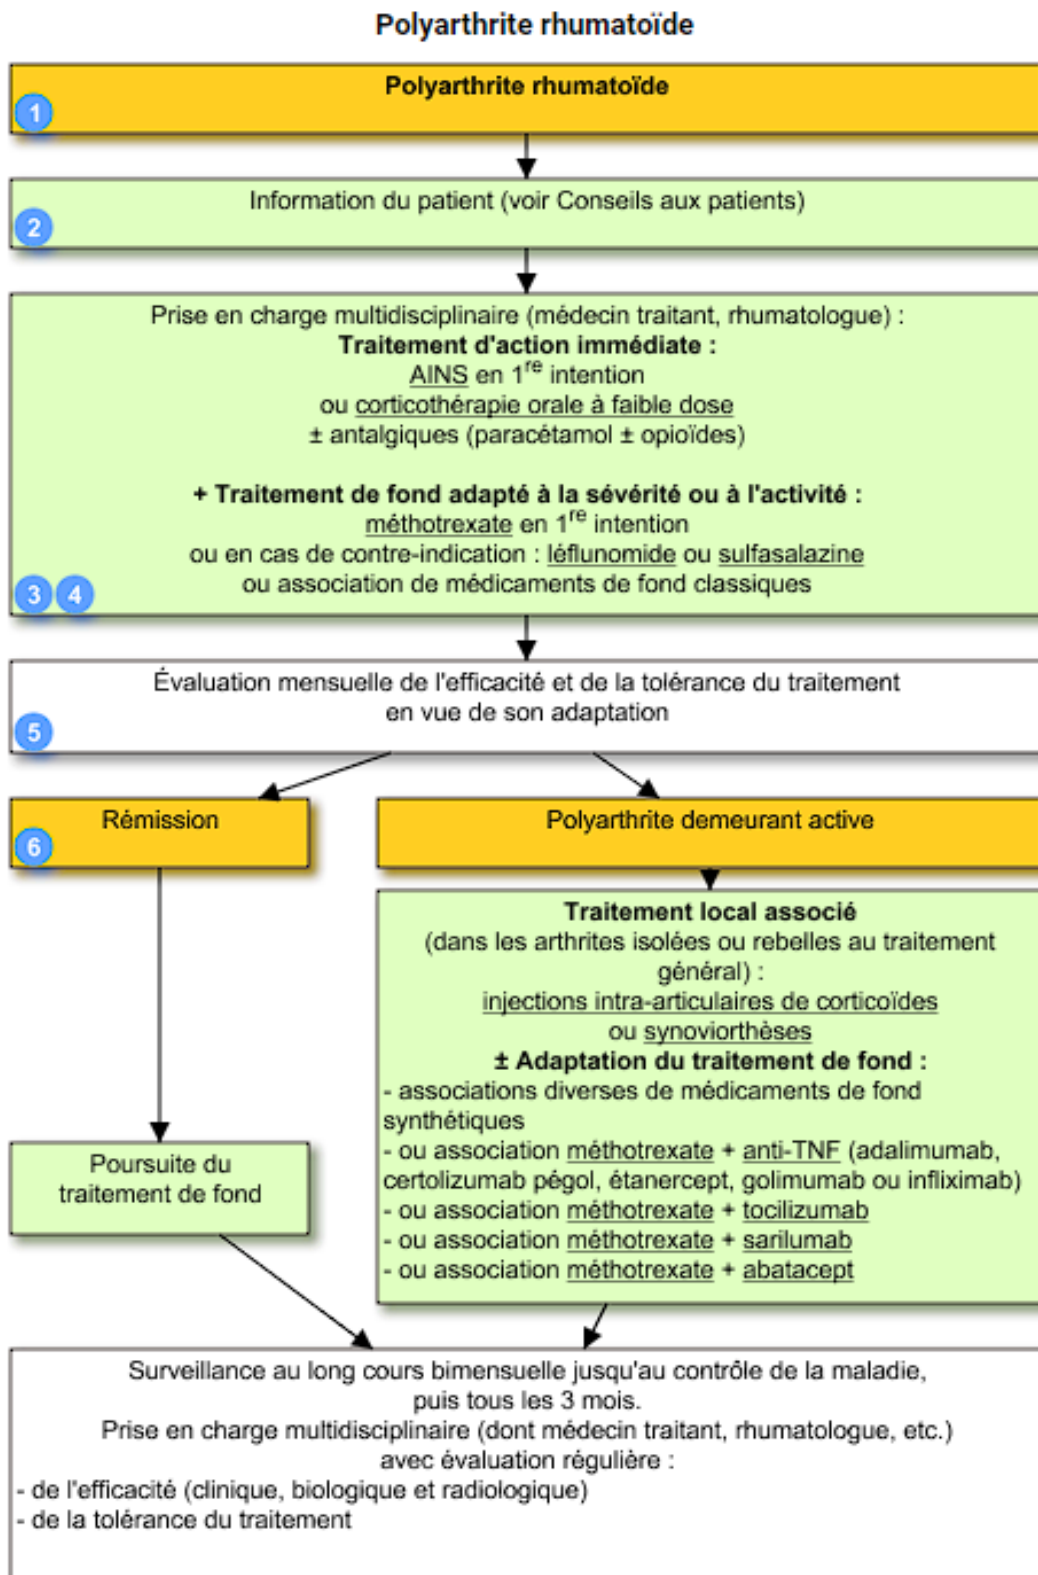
Polyarthrite rhumatoïde

Polyarthrite rhumatoïde

1

Information du patient (voir Conseils aux patients)

2

Prise en charge multidisciplinaire (médecin traitant, rhumatologue) :
**Traitement d'action immédiate :**
AINS en $1^{re}$ intention
ou corticothérapie orale à faible dose
± antalgiques (paracétamol ± opioïdes)

**+ Traitement de fond adapté à la sévérité ou à l'activité :**
méthotrexate en $1^{re}$ intention
ou en cas de contre-indication : léflunomide ou sulfasalazine
ou association de médicaments de fond classiques

3 4

Évaluation mensuelle de l'efficacité et de la tolérance du traitement en vue de son adaptation

5

Rémission

6

Polyarthrite demeurant active

**Traitement local associé**
(dans les arthrites isolées ou rebelles au traitement général) :
injections intra-articulaires de corticoïdes
ou synoviorthèses
**± Adaptation du traitement de fond :**
- associations diverses de médicaments de fond synthétiques
- ou association méthotrexate + anti-TNF (adalimumab, certolizumab pégol, étanercept, golimumab ou infliximab)
- ou association méthotrexate + tocilizumab
- ou association méthotrexate + sarilumab
- ou association méthotrexate + abatacept

Poursuite du traitement de fond

Surveillance au long cours bimensuelle jusqu'au contrôle de la maladie, puis tous les 3 mois.
Prise en charge multidisciplinaire (dont médecin traitant, rhumatologue, etc.) avec évaluation régulière :
- de l'efficacité (clinique, biologique et radiologique)
- de la tolérance du traitement